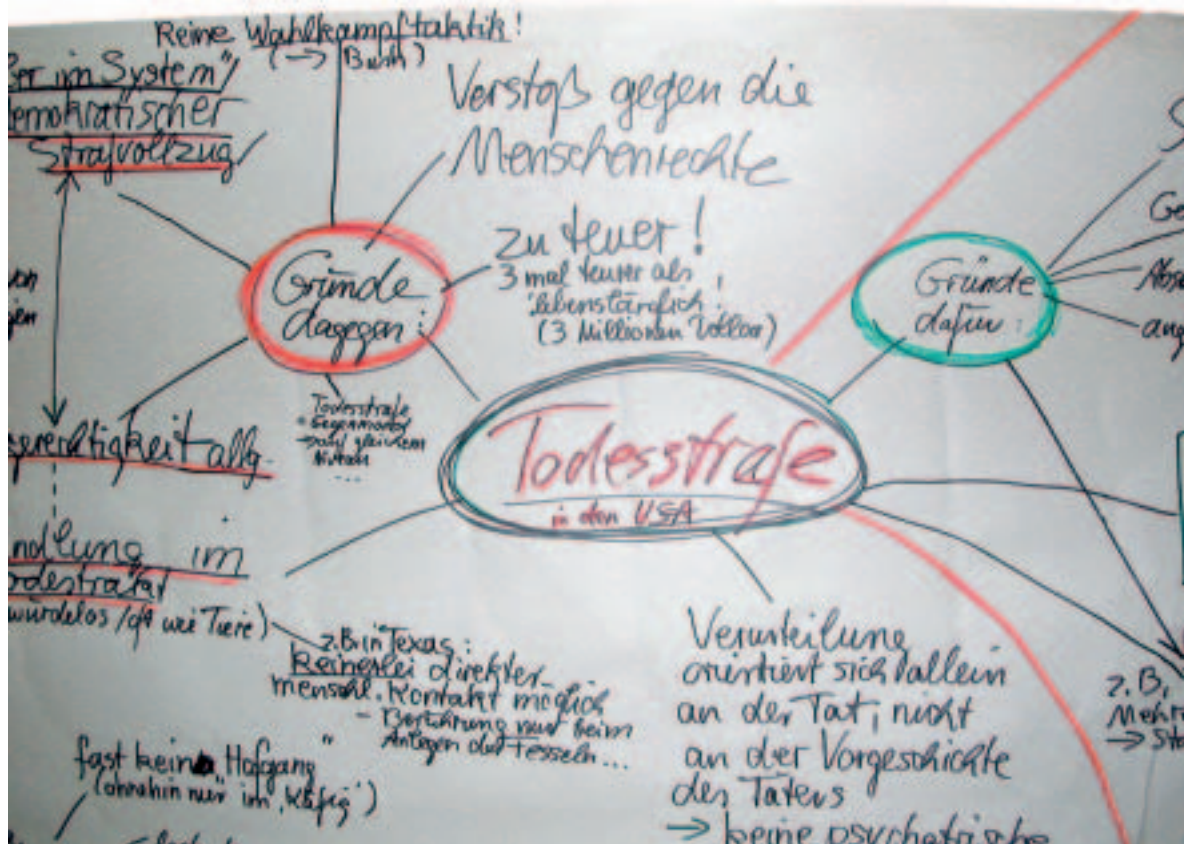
Reine Wahlkampftaktik!
(→ Bush)

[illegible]er im System"/
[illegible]emokratischer
Strafvollzug

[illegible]on
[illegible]en

Verstoß gegen die
Menschenrechte

Gründe
dagegen:

zu teuer!
3 mal teurer als
'lebenslänglich'!
(3 Millionen Dollar)

Todesstrafe
= Gegenmord
ohne gleichem
Nutzen
...

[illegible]gerechtigkeit allg.

Todesstrafe
in den USA

Gründe
dafür:

S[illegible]
Ge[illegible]
Ab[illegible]
ang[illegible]

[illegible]ndlung im
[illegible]odestrakt
(würdelos / ~~gl~~ wie Tiere)

z.B. in Texas:
Keinerlei direkter
menschl. Kontakt möglich
- Berührung nur beim
Anlegen der Fesseln...

fast kein "Hofgang"
(ohnehin nur im 'Käfig')

Verurteilung
orientiert sich allein
an der Tat, nicht
an der Vorgeschichte
des Täters
→ keine psychatrische

z.B.,
Mehr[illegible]
→ St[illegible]